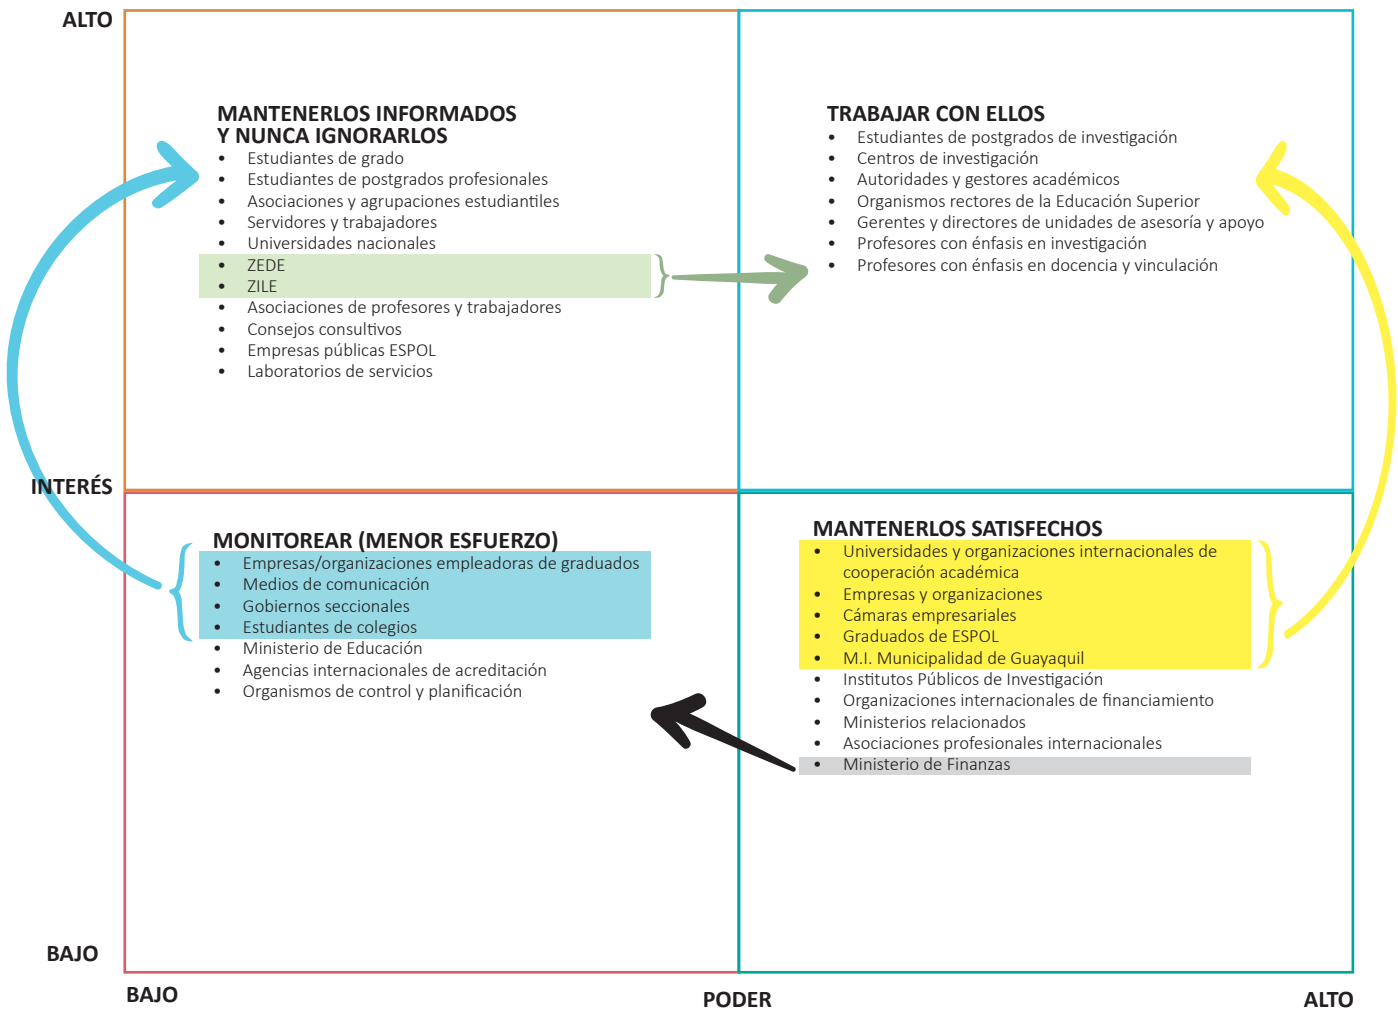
ALTO

MANTENERLOS INFORMADOS Y NUNCA IGNORARLOS
- Estudiantes de grado
- Estudiantes de postgrados profesionales
- Asociaciones y agrupaciones estudiantiles
- Servidores y trabajadores
- Universidades nacionales
- ZEDE
- ZILE
- Asociaciones de profesores y trabajadores
- Consejos consultivos
- Empresas públicas ESPOL
- Laboratorios de servicios

TRABAJAR CON ELLOS
- Estudiantes de postgrados de investigación
- Centros de investigación
- Autoridades y gestores académicos
- Organismos rectores de la Educación Superior
- Gerentes y directores de unidades de asesoría y apoyo
- Profesores con énfasis en investigación
- Profesores con énfasis en docencia y vinculación

INTERÉS

MONITOREAR (MENOR ESFUERZO)
- Empresas/organizaciones empleadoras de graduados
- Medios de comunicación
- Gobiernos seccionales
- Estudiantes de colegios
- Ministerio de Educación
- Agencias internacionales de acreditación
- Organismos de control y planificación

MANTENERLOS SATISFECHOS
- Universidades y organizaciones internacionales de cooperación académica
- Empresas y organizaciones
- Cámaras empresariales
- Graduados de ESPOL
- M.I. Municipalidad de Guayaquil
- Institutos Públicos de Investigación
- Organizaciones internacionales de financiamiento
- Ministerios relacionados
- Asociaciones profesionales internacionales
- Ministerio de Finanzas

BAJO

BAJO PODER ALTO